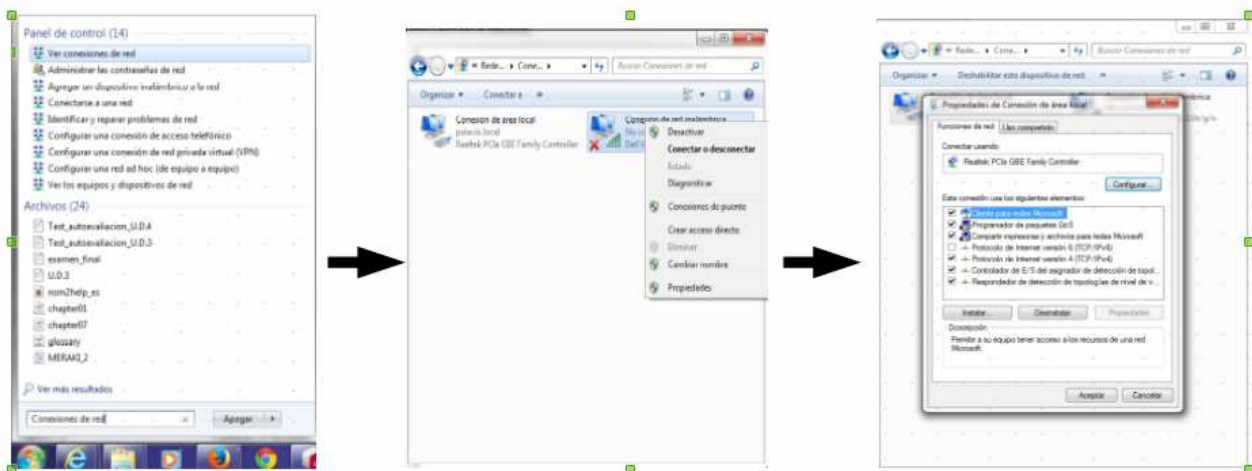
Panel de control (14)
Ver conexiones de red
Administrar las contraseñas de red
Agregar un dispositivo inalámbrico a la red
Conectarse a una red
Identificar y reparar problemas de red
Configurar una conexión de acceso telefónico
Configurar una conexión de red privada virtual (VPN)
Configurar una red ad hoc (de equipo a equipo)
Ver los equipos y dispositivos de red
Archivos (24)
Test_autoevaliacion_U.D.4
Test_autoevaliacion_U.D.3
examen_final
U.D.3
rom2help_es
chapter01
chapter07
glossary
MERAKI_2
Ver más resultados
Conexiones de red
Apagar

Rede... ▸ Cone... ▸
Buscar Conexiones de red
Organizar ▾ Conectar a »
Conexión de área local
palacio.local
Realtek PCIe GBE Family Controller
Conexión de red inalámbrica
No co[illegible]
Dell W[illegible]
Desactivar
Conectar o desconectar
Estado
Diagnosticar
Conexiones de puente
Crear acceso directo
Eliminar
Cambiar nombre
Propiedades

Rede... ▸ Cone... ▸
Buscar Conexiones de red
Organizar ▾ Deshabilitar este dispositivo de red »
Propiedades de Conexión de área local
Funciones de red Uso compartido
Conectar usando:
Realtek PCIe GBE Family Controller
Configurar...
Esta conexión usa los siguientes elementos:
Cliente para redes Microsoft
Programador de paquetes QoS
Compartir impresoras y archivos para redes Microsoft
Protocolo de Internet versión 6 (TCP/IPv6)
Protocolo de Internet versión 4 (TCP/IPv4)
Controlador de E/S del asignador de detección de topol...
Respondedor de detección de topologías de nivel de v...
Instalar... Desinstalar Propiedades
Descripción
Permite a su equipo tener acceso a los recursos de una red Microsoft.
Aceptar Cancelar